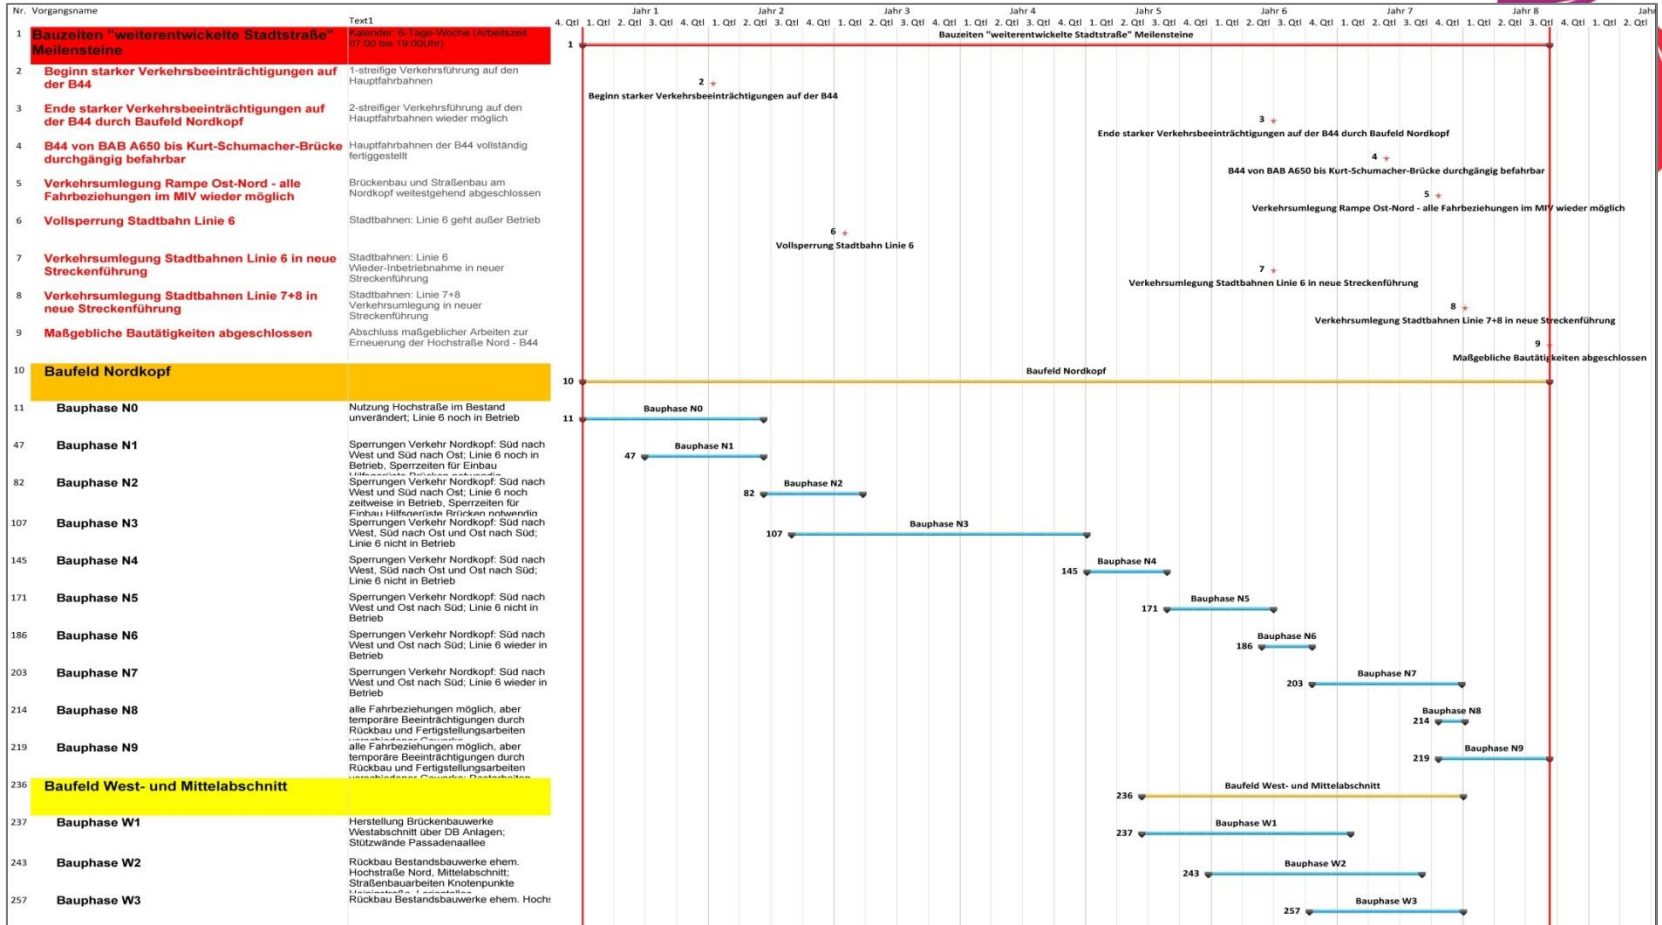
| Nr. | Vorgangsname | Text1 |
|---|---|---|
| 1 | Bauzeiten "weiterentwickelte Stadtstraße" Meilensteine | Kalender: 6-Tage-Woche (Arbeitszeit 07:00 bis 19:00Uhr) |
| 2 | Beginn starker Verkehrsbeeinträchtigungen auf der B44 | 1-streifige Verkehrsführung auf den Hauptfahrbahnen |
| 3 | Ende starker Verkehrsbeeinträchtigungen auf der B44 durch Baufeld Nordkopf | 2-streifiger Verkehrsführung auf den Hauptfahrbahnen wieder möglich |
| 4 | B44 von BAB A650 bis Kurt-Schumacher-Brücke durchgängig befahrbar | Hauptfahrbahnen der B44 vollständig fertiggestellt |
| 5 | Verkehrsumlegung Rampe Ost-Nord - alle Fahrbeziehungen im MIV wieder möglich | Brückenbau und Straßenbau am Nordkopf weitestgehend abgeschlossen |
| 6 | Vollsperrung Stadtbahn Linie 6 | Stadtbahnen: Linie 6 geht außer Betrieb |
| 7 | Verkehrsumlegung Stadtbahnen Linie 6 in neue Streckenführung | Stadtbahnen: Linie 6 Wieder-Inbetriebnahme in neuer Streckenführung |
| 8 | Verkehrsumlegung Stadtbahnen Linie 7+8 in neue Streckenführung | Stadtbahnen: Linie 7+8 Verkehrsumlegung in neuer Streckenführung |
| 9 | Maßgebliche Bautätigkeiten abgeschlossen | Abschluss maßgeblicher Arbeiten zur Erneuerung der Hochstraße Nord - B44 |
| 10 | Baufeld Nordkopf | |
| 11 | Bauphase N0 | Nutzung Hochstraße im Bestand unverändert; Linie 6 noch in Betrieb |
| 47 | Bauphase N1 | Sperrungen Verkehr Nordkopf: Süd nach West und Süd nach Ost; Linie 6 noch in Betrieb, Sperrzeiten für Einbau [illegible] |
| 82 | Bauphase N2 | Sperrungen Verkehr Nordkopf: Süd nach West und Süd nach Ost; Linie 6 noch zeitweise in Betrieb, Sperrzeiten für Einbau Hilfsgerüste Brücken notwendig |
| 107 | Bauphase N3 | Sperrungen Verkehr Nordkopf: Süd nach West, Süd nach Ost und Ost nach Süd; Linie 6 nicht in Betrieb |
| 145 | Bauphase N4 | Sperrungen Verkehr Nordkopf: Süd nach West, Süd nach Ost und Ost nach Süd; Linie 6 nicht in Betrieb |
| 171 | Bauphase N5 | Sperrungen Verkehr Nordkopf: Süd nach West und Ost nach Süd; Linie 6 nicht in Betrieb |
| 186 | Bauphase N6 | Sperrungen Verkehr Nordkopf: Süd nach West und Ost nach Süd; Linie 6 wieder in Betrieb |
| 203 | Bauphase N7 | Sperrungen Verkehr Nordkopf: Süd nach West und Ost nach Süd; Linie 6 wieder in Betrieb |
| 214 | Bauphase N8 | alle Fahrbeziehungen möglich, aber temporäre Beeinträchtigungen durch Rückbau und Fertigstellungsarbeiten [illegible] |
| 219 | Bauphase N9 | alle Fahrbeziehungen möglich, aber temporäre Beeinträchtigungen durch Rückbau und Fertigstellungsarbeiten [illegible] |
| 236 | Baufeld West- und Mittelabschnitt | |
| 237 | Bauphase W1 | Herstellung Brückenbauwerke Westabschnitt über DB Anlagen; Stützwände Passadenaallee |
| 243 | Bauphase W2 | Rückbau Bestandsbauwerke ehem. Hochstraße Nord, Mittelabschnitt; Straßenbauarbeiten Knotenpunkte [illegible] |
| 257 | Bauphase W3 | Rückbau Bestandsbauwerke ehem. Hochs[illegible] |

Jahr 1 Jahr 2 Jahr 3 Jahr 4 Jahr 5 Jahr 6 Jahr 7 Jahr 8 Jahr

4. Qtl 1. Qtl 2. Qtl 3. Qtl 4. Qtl 1. Qtl 2. Qtl 3. Qtl 4. Qtl 1. Qtl 2. Qtl 3. Qtl 4. Qtl 1. Qtl 2. Qtl 3. Qtl 4. Qtl 1. Qtl 2. Qtl 3. Qtl 4. Qtl 1. Qtl 2. Qtl 3. Qtl 4. Qtl 1. Qtl 2. Qtl 3. Qtl 4. Qtl 1. Qtl 2. Qtl 3. Qtl 4. Qtl 1. Qtl 2. Qtl

1 Bauzeiten "weiterentwickelte Stadtstraße" Meilensteine
2 Beginn starker Verkehrsbeeinträchtigungen auf der B44
3 Ende starker Verkehrsbeeinträchtigungen auf der B44 durch Baufeld Nordkopf
4 B44 von BAB A650 bis Kurt-Schumacher-Brücke durchgängig befahrbar
5 Verkehrsumlegung Rampe Ost-Nord - alle Fahrbeziehungen im MIV wieder möglich
6 Vollsperrung Stadtbahn Linie 6
7 Verkehrsumlegung Stadtbahnen Linie 6 in neue Streckenführung
8 Verkehrsumlegung Stadtbahnen Linie 7+8 in neue Streckenführung
9 Maßgebliche Bautätigkeiten abgeschlossen
10 Baufeld Nordkopf
11 Bauphase N0
47 Bauphase N1
82 Bauphase N2
107 Bauphase N3
145 Bauphase N4
171 Bauphase N5
186 Bauphase N6
203 Bauphase N7
214 Bauphase N8
219 Bauphase N9
236 Baufeld West- und Mittelabschnitt
237 Bauphase W1
243 Bauphase W2
257 Bauphase W3